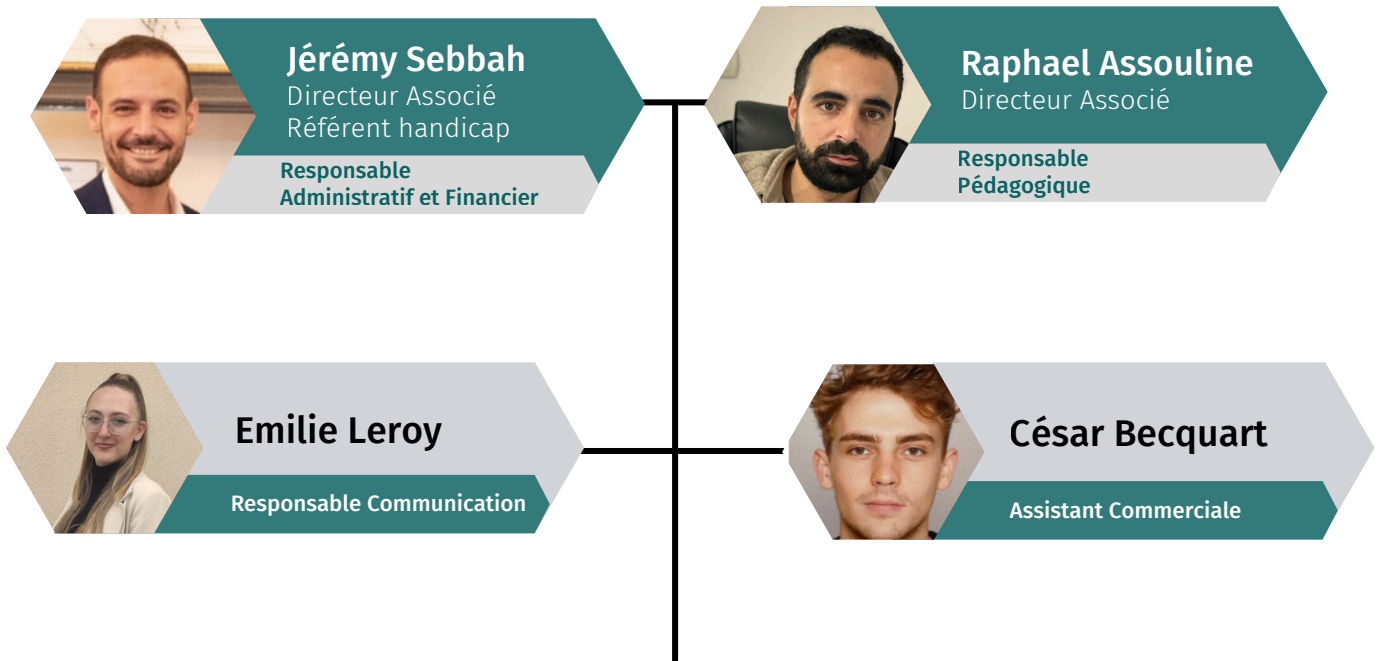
Jérémy Sebbah
Directeur Associé
Référent handicap

Responsable Administratif et Financier

Raphael Assouline
Directeur Associé

Responsable Pédagogique

Emilie Leroy

Responsable Communication

César Becquart

Assistant Commerciale